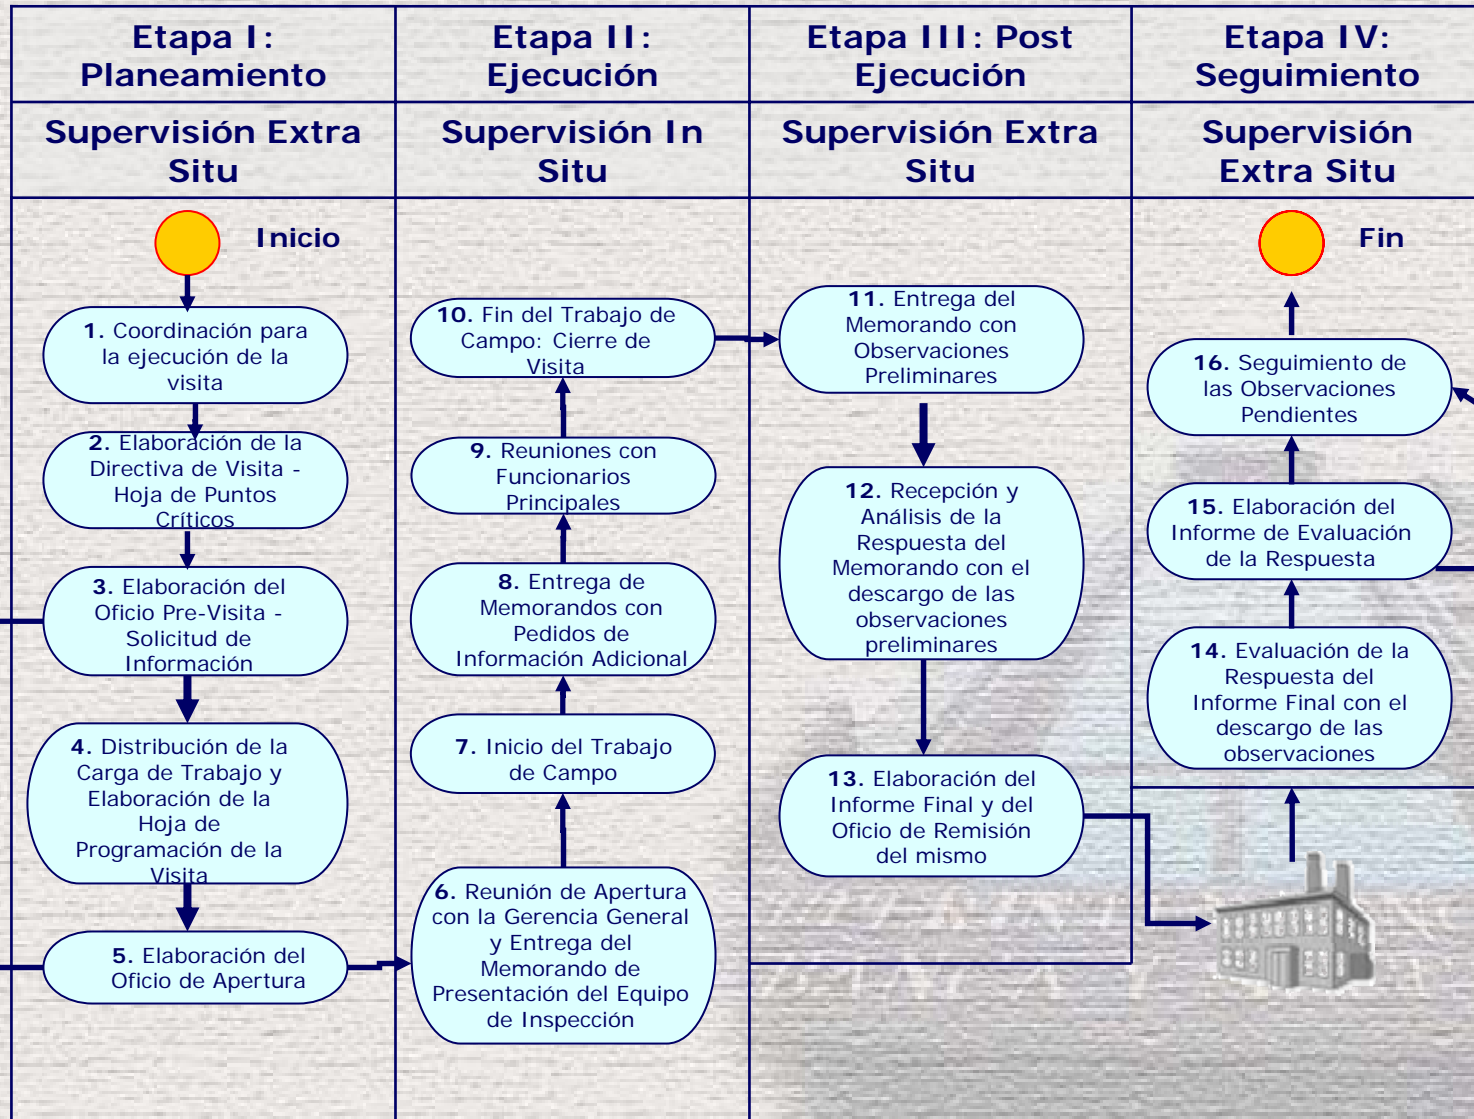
Etapa I: Planeamiento

Supervisión Extra Situ

Inicio

1. Coordinación para la ejecución de la visita

2. Elaboración de la Directiva de Visita - Hoja de Puntos Críticos

3. Elaboración del Oficio Pre-Visita - Solicitud de Información

4. Distribución de la Carga de Trabajo y Elaboración de la Hoja de Programación de la Visita

5. Elaboración del Oficio de Apertura

Etapa II: Ejecución

Supervisión In Situ

10. Fin del Trabajo de Campo: Cierre de Visita

9. Reuniones con Funcionarios Principales

8. Entrega de Memorandos con Pedidos de Información Adicional

7. Inicio del Trabajo de Campo

6. Reunión de Apertura con la Gerencia General y Entrega del Memorando de Presentación del Equipo de Inspección

Etapa III: Post Ejecución

Supervisión Extra Situ

11. Entrega del Memorando con Observaciones Preliminares

12. Recepción y Análisis de la Respuesta del Memorando con el descargo de las observaciones preliminares

13. Elaboración del Informe Final y del Oficio de Remisión del mismo

Etapa IV: Seguimiento

Supervisión Extra Situ

Fin

16. Seguimiento de las Observaciones Pendientes

15. Elaboración del Informe de Evaluación de la Respuesta

14. Evaluación de la Respuesta del Informe Final con el descargo de las observaciones